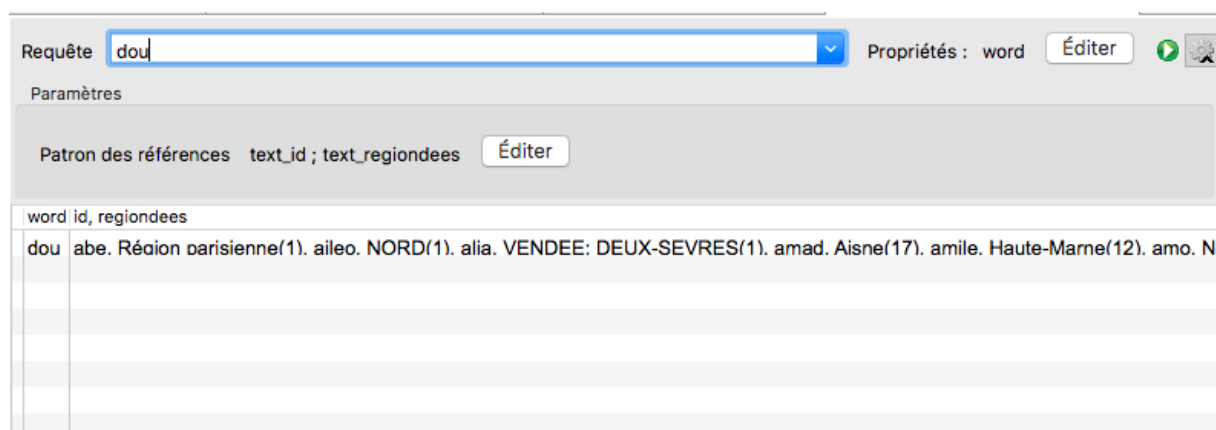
Requête dou

Propriétés : word Éditer

Paramètres

Patron des références text_id ; text_regiondees Éditer

| word | id, regiondees |
|---|---|
| dou | abe, Région parisienne(1), aileo, NORD(1), alia, VENDEE: DEUX-SEVRES(1), amad, Aisne(17), amile, Haute-Marne(12), amo, N |